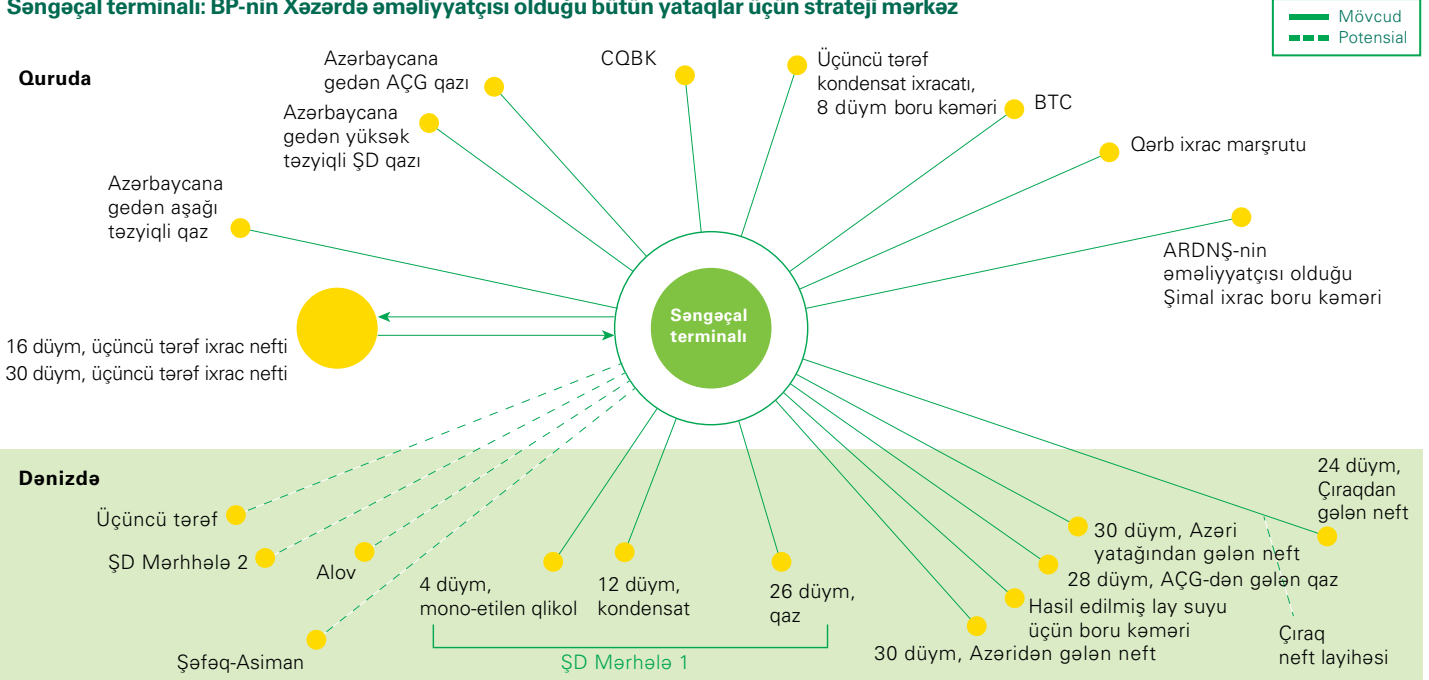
Səngəçal terminalı: BP-nin Xəzərdə əməliyyatçısı olduğu bütün yataqlar üçün strateji mərkəz

Mövcud
Potensial

Quruda

Azərbaycana gedən AÇG qazı

CQBK

Üçüncü tərəf kondensat ixracatı, 8 düym boru kəməri

BTC

Azərbaycana gedən yüksək təzyiqli ŞD qazı

Qərb ixrac marşrutu

Azərbaycana gedən aşağı təzyiqli qaz

ARDNŞ-nin əməliyyatçısı olduğu Şimal ixrac boru kəməri

Səngəçal terminalı

16 düym, üçüncü tərəf ixrac nefti
30 düym, üçüncü tərəf ixrac nefti

Dənizdə

24 düym, Çıraqdan gələn neft

Üçüncü tərəf

30 düym, Azəri yatağından gələn neft

ŞD Mərhələ 2

Alov

28 düym, AÇG-dən gələn qaz

4 düym, mono-etilen qlikol

12 düym, kondensat

26 düym, qaz

Hasil edilmiş lay suyu üçün boru kəməri

Çıraq neft layihəsi

Şəfəq-Asiman

ŞD Mərhələ 1

30 düym, Azəridən gələn neft